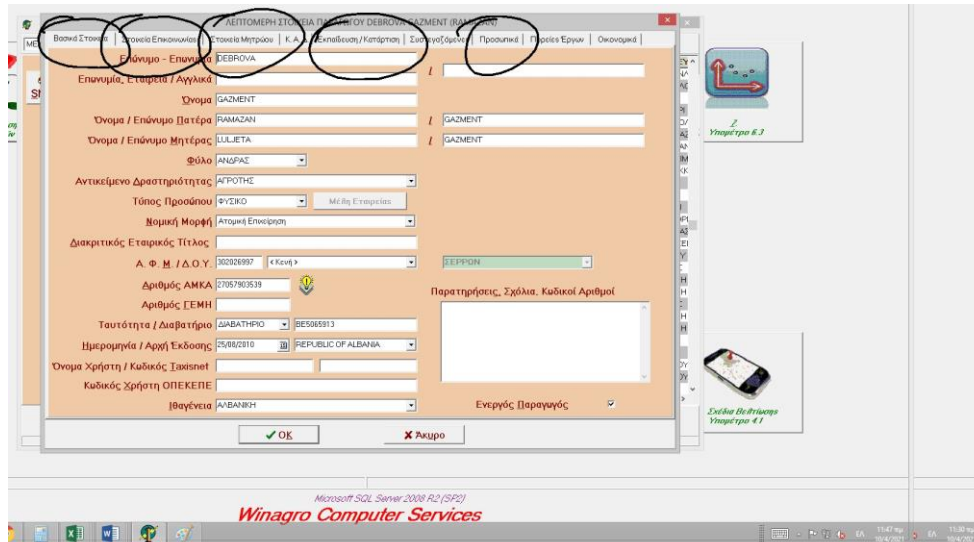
ΛΕΠΤΟΜΕΡΗ ΣΤΟΙΧΕΙΑ ΠΑΡΑΓΩΓΟΥ DEBROVA GAZMENT (RAMAZAN)

Βασικά Στοιχεία | Στοιχεία Επικοινωνίας | Στοιχεία Μητρώου | Κ.Α.Δ. | Εκπαίδευση / Κατάρτιση | Συνεργαζόμενοι | Προσωπικά | Παρείες Έργων | Οικονομικά

Επώνυμο - Επωνυμία DEBROVA

Επωνυμία, Εταιρεία / Αγγλικά /

Όνομα GAZMENT

Όνομα / Επώνυμο Πατέρα RAMAZAN / GAZMENT

Όνομα / Επώνυμο Μητέρας LULJETA / GAZMENT

Φύλο ΑΝΔΡΑΣ

Αντικείμενο Δραστηριότητας ΑΓΡΟΤΗΣ

Τύπος Προσώπου ΦΥΣΙΚΟ Μέλη Εταιρείας

Νομική Μορφή Ατομική Επιχείρηση

Διακριτικός Εταιρικός Τίτλος

Α. Φ. Μ. / Δ.Ο.Υ. 302026997 < Κενή > ΣΕΡΡΩΝ

Αριθμός ΑΜΚΑ 27057903539

Αριθμός ΓΕΜΗ

Παρατηρήσεις, Σχόλια, Κωδικοί Αριθμοί

Ταυτότητα / Διαβατήριο ΔΙΑΒΑΤΗΡΙΟ BE5065913

Ημερομηνία / Αρχή Έκδοσης 25/08/2010 REPUBLIC OF ALBANIA

Όνομα Χρήστη / Κωδικός Taxisnet

Κωδικός Χρήστη ΟΠΕΚΕΠΕ

Ιθαγένεια ΑΛΒΑΝΙΚΗ

Ενεργός Παραγωγός

✔OK ✘Άκυρο

Υπομέτρο 6.3

Σχέδια Βελτίωσης Υπομέτρο 4.1

Microsoft SQL Server 2008 R2 (SP2)

Winagro Computer Services

EA 11:47 πμ 10/4/2021 EA 11:30 πμ 10/4/2021